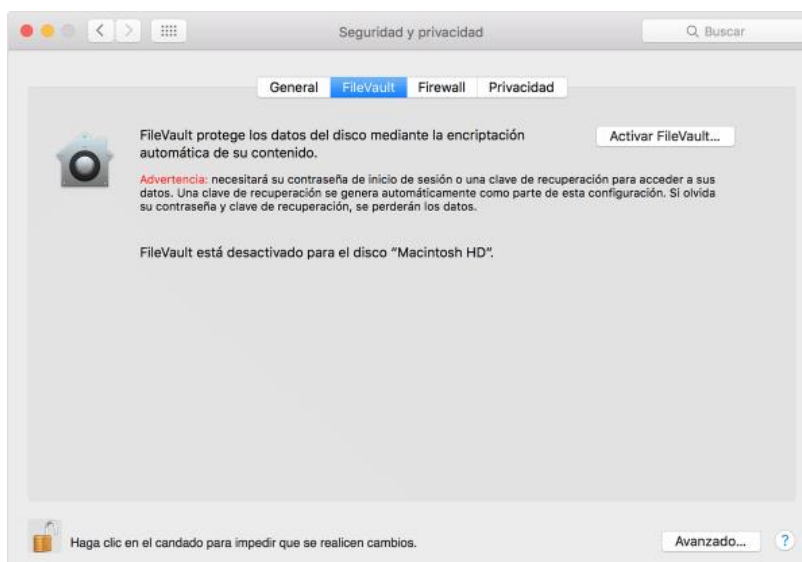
Seguridad y privacidad

Buscar

General FileVault Firewall Privacidad

FileVault protege los datos del disco mediante la encriptación automática de su contenido.

Activar FileVault...

Advertencia: necesitará su contraseña de inicio de sesión o una clave de recuperación para acceder a sus datos. Una clave de recuperación se genera automáticamente como parte de esta configuración. Si olvida su contraseña y clave de recuperación, se perderán los datos.

FileVault está desactivado para el disco "Macintosh HD".

Haga clic en el candado para impedir que se realicen cambios.

Avanzado...

?